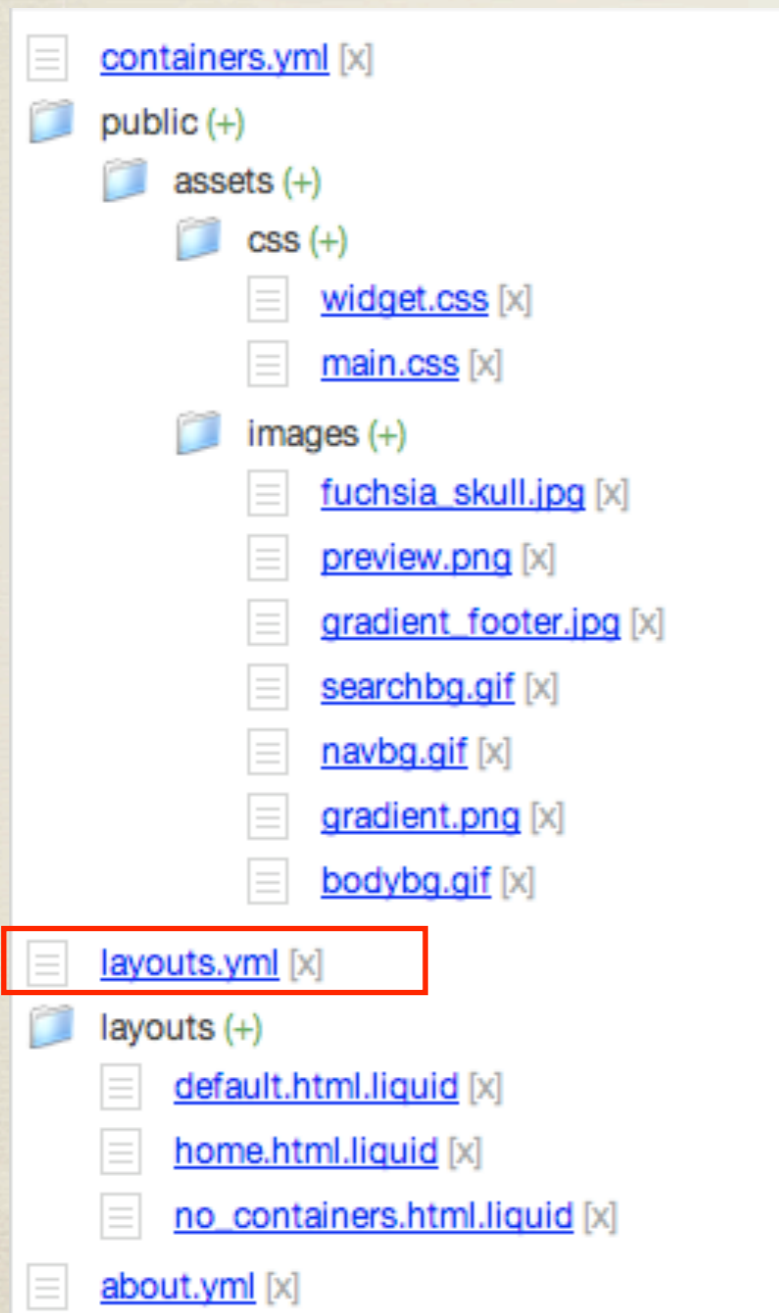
containers.yml [x]
public (+)
assets (+)
css (+)
widget.css [x]
main.css [x]
images (+)
fuchsia_skull.jpg [x]
preview.png [x]
gradient_footer.jpg [x]
searchbg.gif [x]
navbg.gif [x]
gradient.png [x]
bodybg.gif [x]
layouts.yml [x]
layouts (+)
default.html.liquid [x]
home.html.liquid [x]
no_containers.html.liquid [x]
about.yml [x]